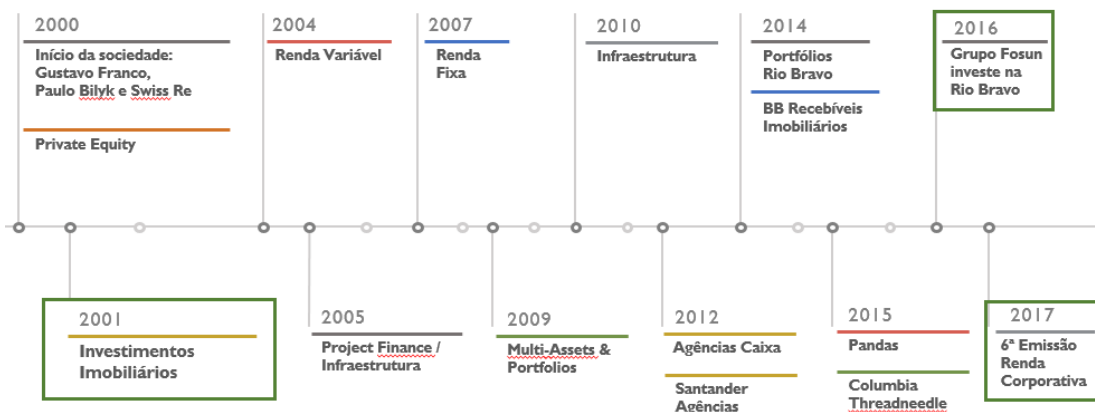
2000
Início da sociedade: Gustavo Franco, Paulo Bilyk e Swiss Re

Private Equity

2004
Renda Variável

2007
Renda Fixa

2010
Infraestrutura

2014
Portfólios Rio Bravo

BB Recebíveis Imobiliários

2016
Grupo Fosun investe na Rio Bravo

2001
Investimentos Imobiliários

2005
Project Finance / Infraestrutura

2009
Multi-Assets & Portfolios

2012
Agências Caixa

Santander Agências

2015
Pandas

Columbia Threadneedle

2017
6ª Emissão Renda Corporativa